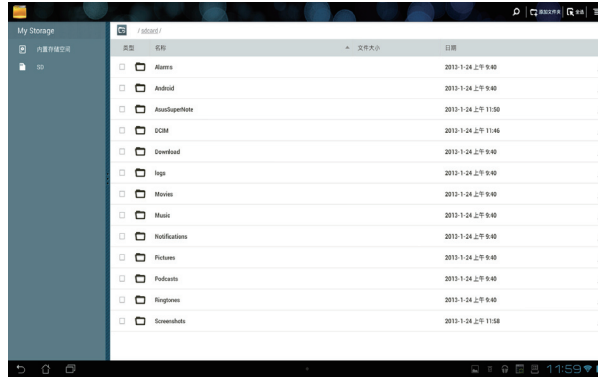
My Storage

内置存储空间

SD

/sdcard/

| 类型 | 名称 | 文件大小 | 日期 |
|---|---|---|---|
| | Alarms | | 2013-1-24 上午 9:40 |
| | Android | | 2013-1-24 上午 9:40 |
| | AsusSuperNote | | 2013-1-24 上午 11:50 |
| | DCIM | | 2013-1-24 上午 11:46 |
| | Download | | 2013-1-24 上午 9:40 |
| | logs | | 2013-1-24 上午 9:40 |
| | Movies | | 2013-1-24 上午 9:40 |
| | Music | | 2013-1-24 上午 9:40 |
| | Notifications | | 2013-1-24 上午 9:40 |
| | Pictures | | 2013-1-24 上午 9:40 |
| | Podcasts | | 2013-1-24 上午 9:40 |
| | Ringtones | | 2013-1-24 上午 9:40 |
| | Screenshots | | 2013-1-24 上午 11:58 |

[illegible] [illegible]

11:59